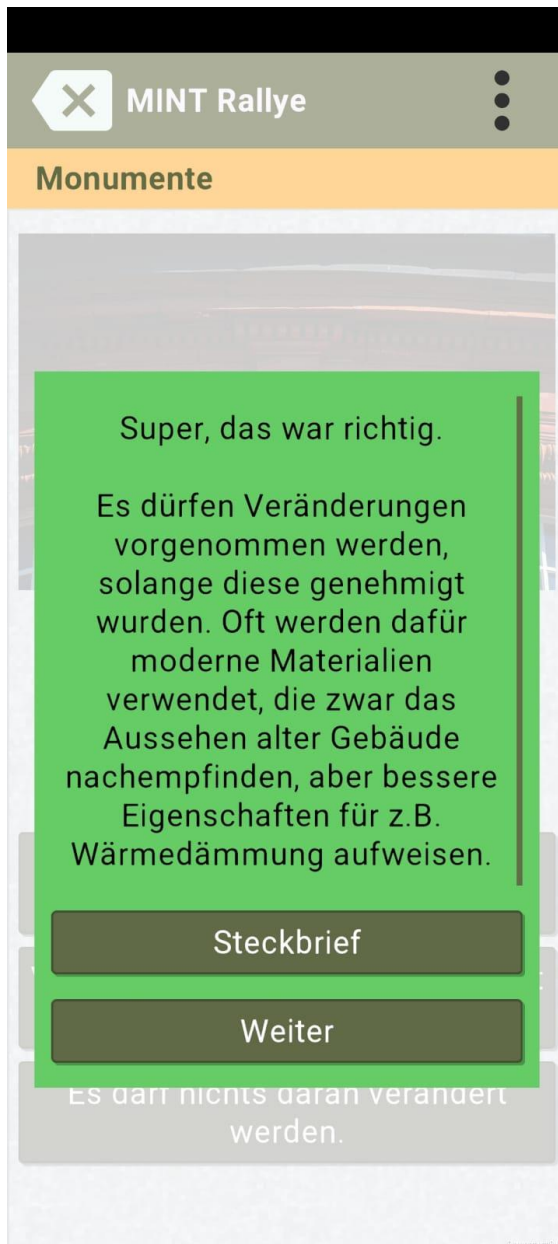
MINT Rallye

Monumente

Super, das war richtig.

Es dürfen Veränderungen vorgenommen werden, solange diese genehmigt wurden. Oft werden dafür moderne Materialien verwendet, die zwar das Aussehen alter Gebäude nachempfinden, aber bessere Eigenschaften für z.B. Wärmedämmung aufweisen.

Steckbrief

Weiter

Es darf nichts daran verändert werden.